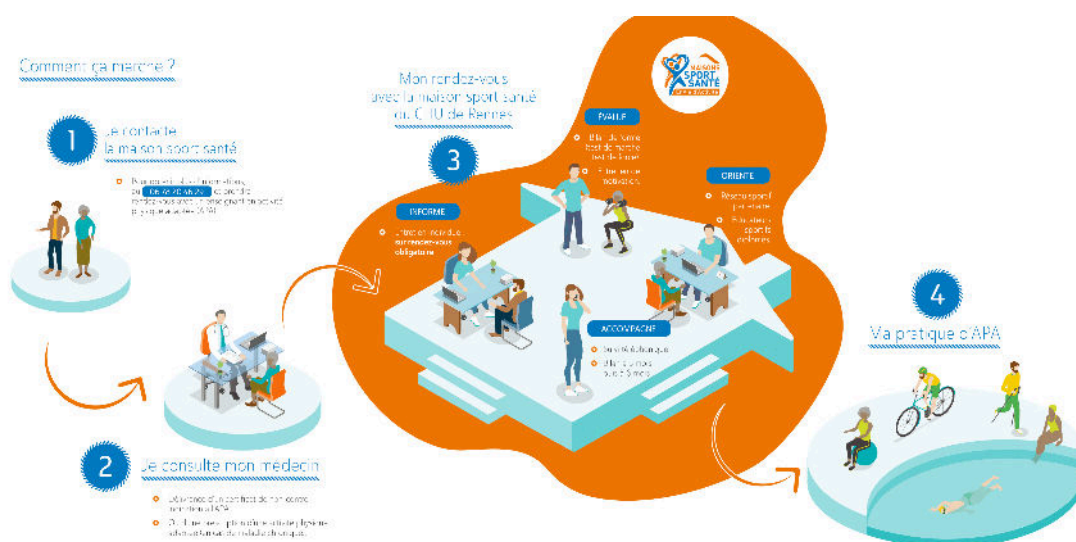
Comment ça marche ?

1

Je contacte la maison sport santé

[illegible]

2

Je consulte mon médecin

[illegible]

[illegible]

3

Mon rendez-vous avec la maison sport santé du CHU de Rennes

MAISON SPORT SANTÉ

ÉVALUE

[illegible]

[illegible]

INFORME

Entretien individuel sur rendez-vous obligatoire

ORIENTE

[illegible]

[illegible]

ACCOMPAGNE

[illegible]

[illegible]

4

Je pratique l'APA